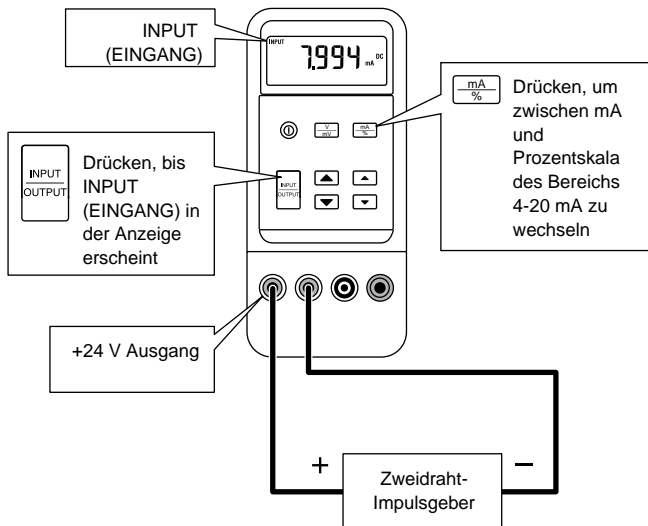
INPUT (EINGANG)

INPUT

7.994 DC mA

mA/%

Drücken, um zwischen mA und Prozentskala des Bereichs 4-20 mA zu wechseln

V/mV

mA/%

INPUT/OUTPUT

Drücken, bis INPUT (EINGANG) in der Anzeige erscheint

INPUT/OUTPUT

+24 V Ausgang

+

–

Zweidraht-Impulsgeber